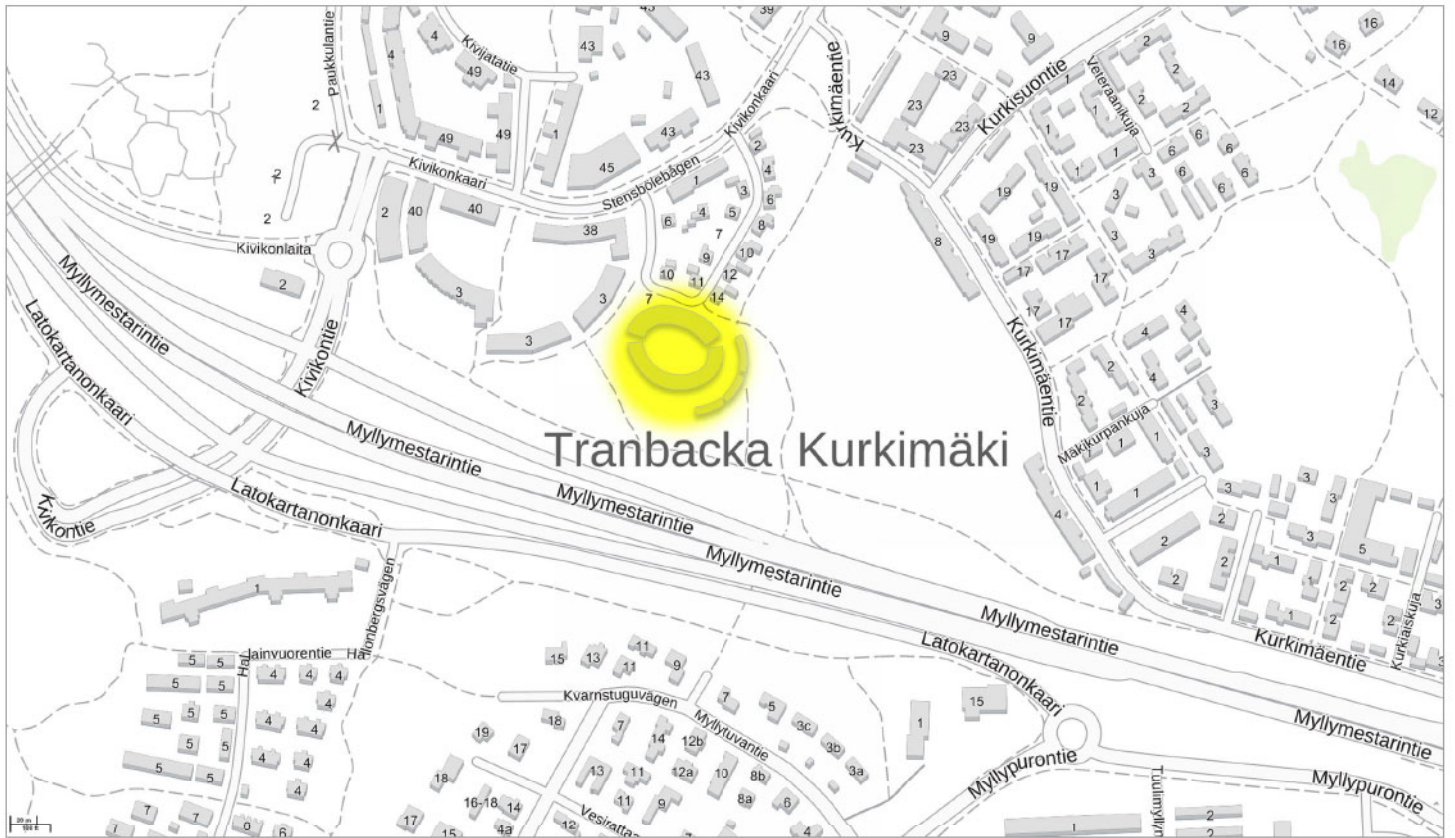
Paukkulantie
2
4
4
Kivijatie
49
1
49
49
43
43
43
45
39
1
Kivikonkaari
Kivikonkaari
Stensbölebågen
2
2
2
2
40
40
38
6
4
5
3
7
10
9
11
12
14
8
6
4
2
3
1
Kivikonlaita
2
3
3
3
7
Kivikontie
Myllymestarintie
Latokartanonkaari
Myllymestarintie
Myllymestarintie
Myllymestarintie
Latokartanonkaari
Kivikontie
Tranbacka Kurkimäki
Kurkimäentie
9
9
23
23
23
23
Kurkisuontie
Veteraanikuja
1
2
2
2
2
1
1
1
6
6
6
6
6
6
19
19
19
19
3
3
3
3
3
8
17
17
17
17
17
Kurkimäentie
4
4
2
4
3
3
1
1
1
3
Mäkikurpankuja
1
1
4
2
2
2
3
3
3
3
2
1
1
5
2
2
2
2
2
1
Kurkimäentie
Kurkiaiskuja
Myllymestarintie
16
16
14
12
Latokartanonkaari
Myllymestarintie
Myllypurontie
Myllypurontie
Tuulimyll
1
1
2
2
1
15
1
Hagalundinvuorentie
Ha
Ronbergsvägen
5
5
5
5
5
5
5
5
5
5
5
4
4
4
4
4
4
4
4
4
4
7
7
6
6
15
13
11
11
9
Kvarnstuguvägen
18
19
17
18
17
15
16-18
14
4a
12
13
11
11
9
7
14
12b
12a
10
7
5
3c
3b
3a
8b
8a
6
4
Myllytuvantie
Vesirattaa
20 m
100 ft